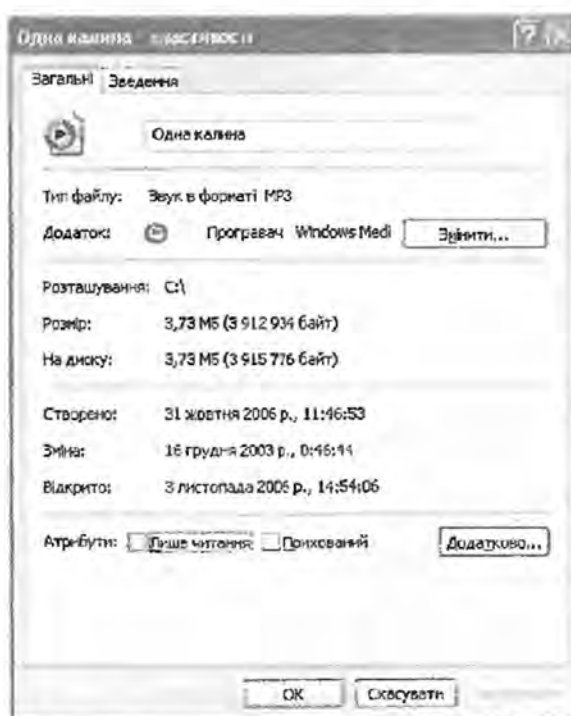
Одна калина - властивості

Загальні | Зведення

Одна калина

Тип файлу: Звук в форматі MP3

Додаток: Програвач Windows Medi [Змінити...]

Розташування: C:\

Розмір: 3,73 МБ (3 912 934 байт)

На диску: 3,73 МБ (3 915 776 байт)

Створено: 31 жовтня 2006 р., 11:46:53

Зміна: 16 грудня 2003 р., 0:46:44

Відкрито: 3 листопада 2006 р., 14:54:06

Атрибути: Лише читання Прихований [Додатково...]

[OK] [Скасувати]